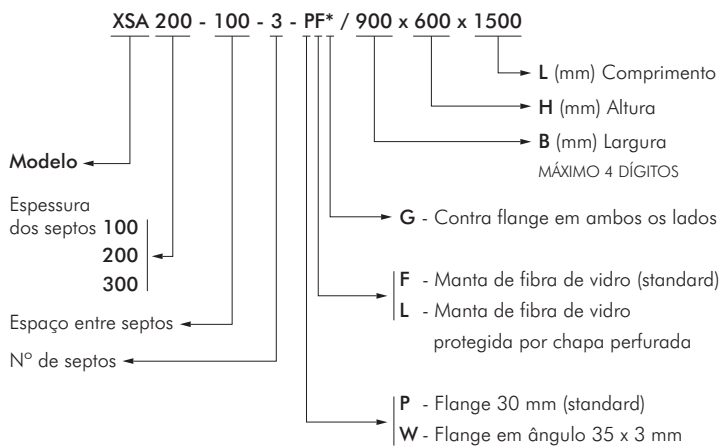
XSA 200 - 100 - 3 - PF* / 900 x 600 x 1500

L (mm) Comprimento

H (mm) Altura

B (mm) Largura
MÁXIMO 4 DÍGITOS

Modelo

Espessura dos septos 100
200
300

G - Contra flange em ambos os lados

F - Manta de fibra de vidro (standard)
L - Manta de fibra de vidro protegida por chapa perfurada

Espaço entre septos

Nº de septos

P - Flange 30 mm (standard)
W - Flange em ângulo 35 x 3 mm